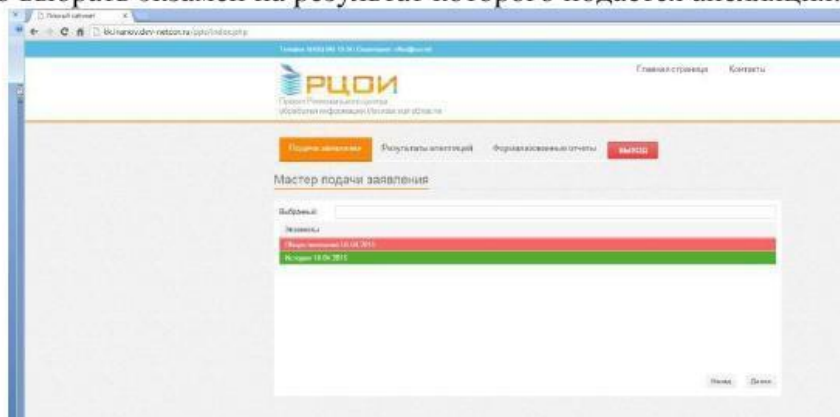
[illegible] выбрать экзамен на результат которого подается апелляция

Личный кабинет

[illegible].netcon.ru/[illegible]/index.php

Телефон: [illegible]

РЦОИ

Проект Регионального центра обработки информации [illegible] области

Главная страница Контакты

Подача заявления Результаты апелляций Формализованные отчеты ВЫХОД

Мастер подачи заявления

Выбранный:

Экзамены

Обществознание 16.04.2015

История 18.04.2015

Назад Далее